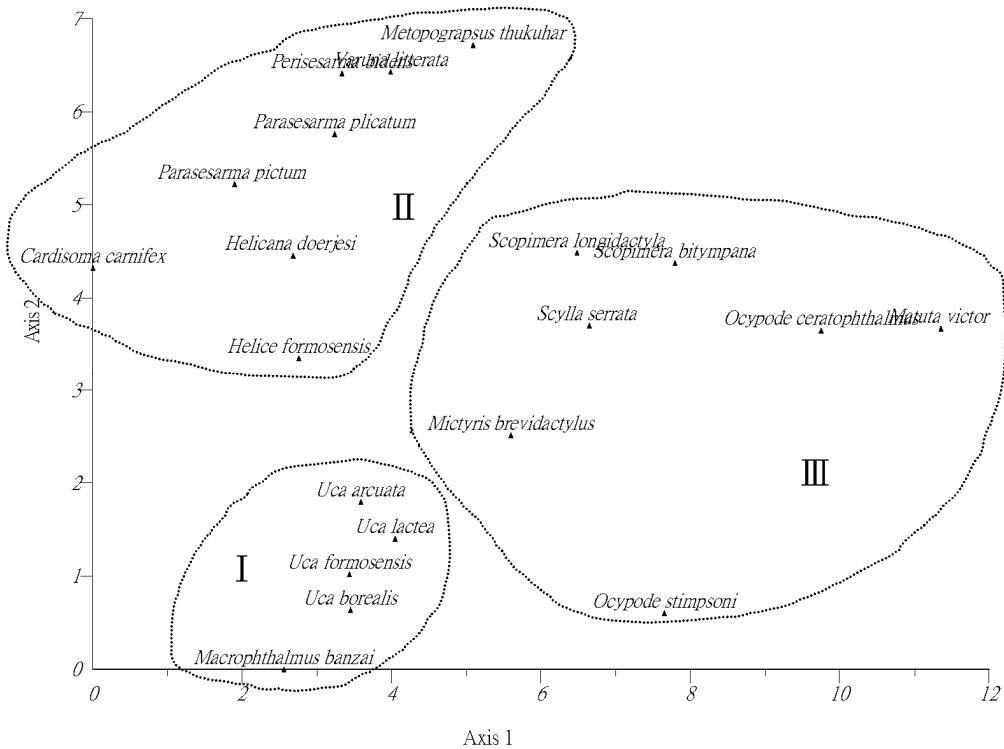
7
6
5
4
3
2
1
0
Axis 2

Metopograpsus thukuhar
Perisesarma bidens
Varuna litterata
Parasesarma plicatum
Parasesarma pictum
II
Helicana doerjesi
Cardisoma carnifex
Helice formosensis

Scopimera longidactyla
Scopimera bitympana
Scylla serrata
Ocypode ceratophthalmus
Matuta victor
Mictyris brevidactylus
III
Ocypode stimpsoni

Uca arcuata
Uca lactea
I
Uca formosensis
Uca borealis
Macrophthalmus banzai

0
2
4
6
8
10
12
Axis 1